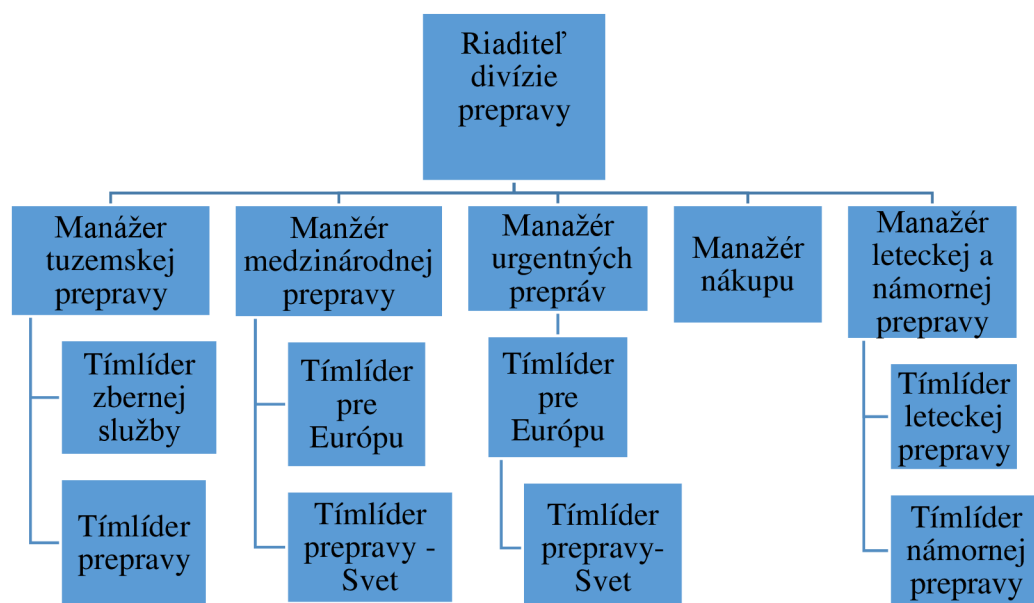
Riaditeľ divízie prepravy

Manážer tuzemskej prepravy

Tímlíder zbernej služby

Tímlíder prepravy

Manžér medzinárodnej prepravy

Tímlíder pre Európu

Tímlíder prepravy - Svet

Manažér urgentných prepráv

Tímlíder pre Európu

Tímlíder prepravy-Svet

Manažér nákupu

Manažér leteckej a námornej prepravy

Tímlíder leteckej prepravy

Tímlíder námornej prepravy